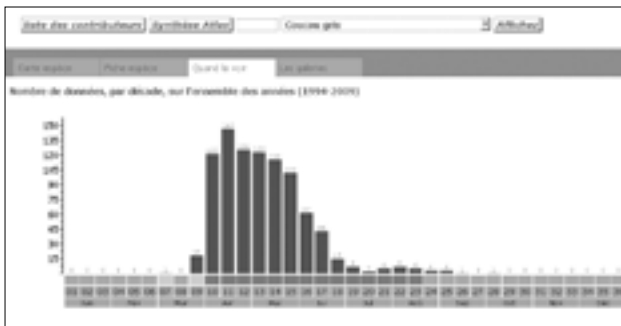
Liste des contributeurs | Synthèse Atlas | Coucou gris | Afficher

Carte espèce | Fiche espèce | Quand le voir | Les galeries

Nombre de données, par décade, sur l'ensemble des années (1994-2009)

150
135
120
105
90
75
60
45
30
15

01 02 03 04 05 06 07 08 09 10 11 12 13 14 15 16 17 18 19 20 21 22 23 24 25 26 27 28 29 30 31 32 33 34 35 36

Jan Fev Mar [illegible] Mai Jui Jul Aou Sep Oct Nov Dec